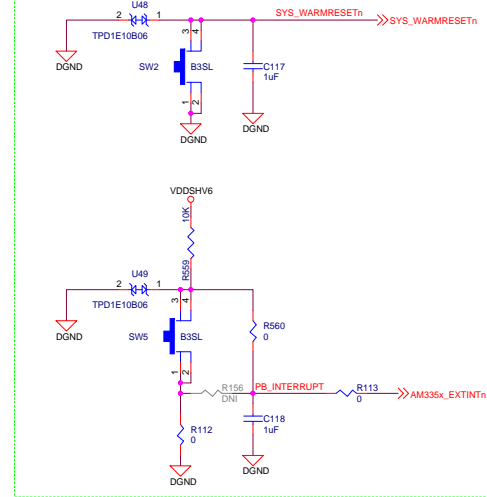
2 U48 1
SYS_WARMRESETn
SYS_WARMRESETn
TPD1E10B06
DGND
3 4
SW2 B3SL
1 2
C117
1uF
DGND
DGND
VDDSHV6
10K
R559
2 U49 1
TPD1E10B06
DGND
3 4
SW5 B3SL
1 2
R560
0
R156
DNI
PB_INTERRUPT
R113
0
AM335x_EXTINTn
C118
1uF
R112
0
DGND
DGND